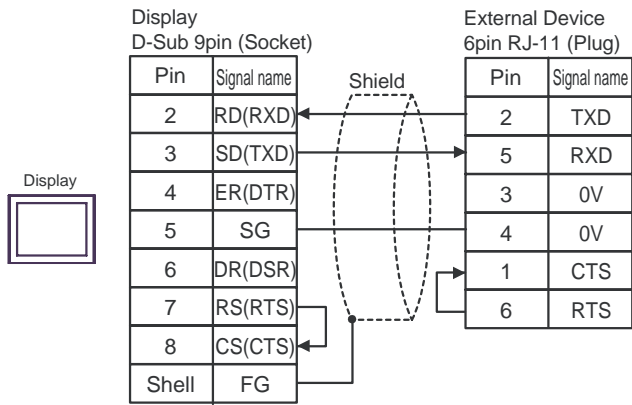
Display
D-Sub 9pin (Socket)

| Pin | Signal name |
|---|---|
| 2 | RD(RXD) |
| 3 | SD(TXD) |
| 4 | ER(DTR) |
| 5 | SG |
| 6 | DR(DSR) |
| 7 | RS(RTS) |
| 8 | CS(CTS) |
| Shell | FG |

Shield

External Device
6pin RJ-11 (Plug)

| Pin | Signal name |
|---|---|
| 2 | TXD |
| 5 | RXD |
| 3 | 0V |
| 4 | 0V |
| 1 | CTS |
| 6 | RTS |

Display